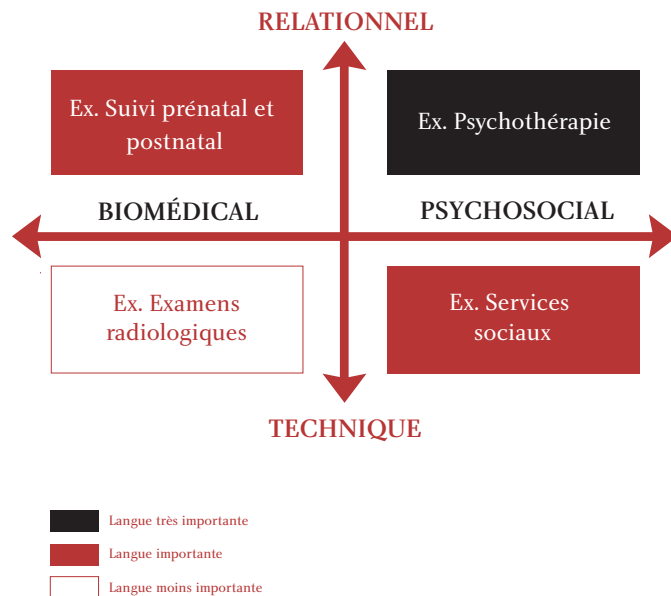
RELATIONNEL

Ex. Suivi prénatal et postnatal

Ex. Psychothérapie

BIOMÉDICAL

PSYCHOSOCIAL

Ex. Examens radiologiques

Ex. Services sociaux

TECHNIQUE

Langue très importante

Langue importante

Langue moins importante